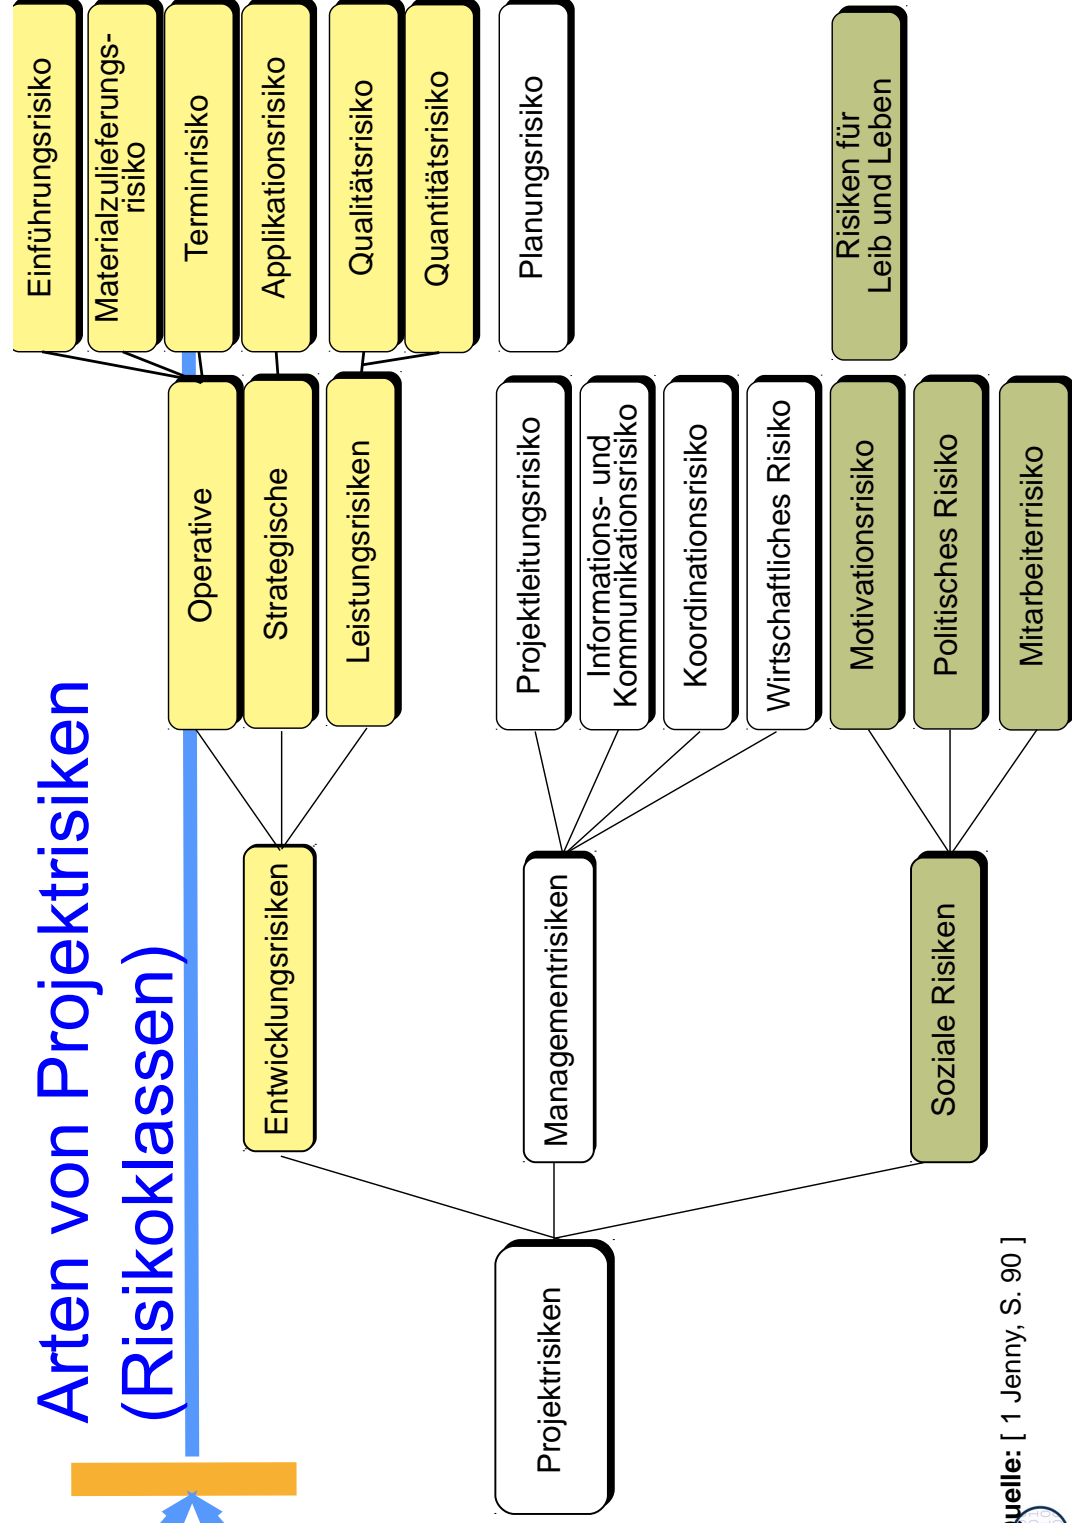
Arten von Projektrisiken (Risikoklassen)

Projektrisiken

Entwicklungsrisiken

Operative

Strategische

Leistungsrisiken

Einführungsrisiko

Materialzulieferungsrisiko

Terminrisiko

Applikationsrisiko

Qualitätsrisiko

Quantitätsrisiko

Managementrisiken

Projektleitungsrisiko

Informations- und Kommunikationsrisiko

Koordinationsrisiko

Wirtschaftliches Risiko

Planungsrisiko

Soziale Risiken

Motivationsrisiko

Politisches Risiko

Mitarbeiterrisiko

Risiken für Leib und Leben

uelle: [ 1 Jenny, S. 90 ]